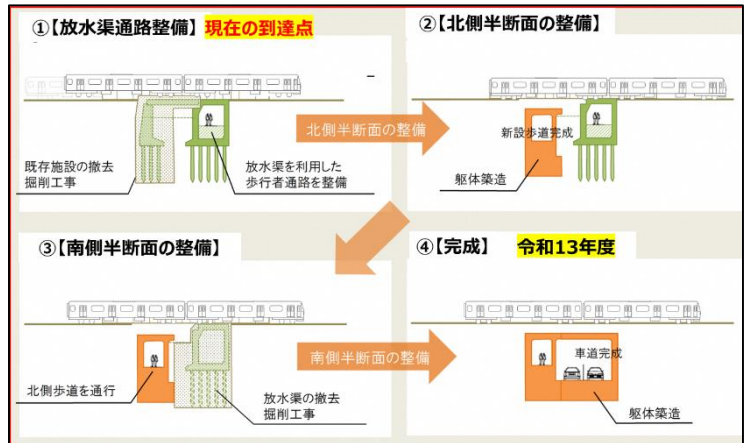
①【放水渠通路整備】現在の到達点

既存施設の撤去
掘削工事

放水渠を利用した
歩行者通路を整備

北側半断面の整備

②【北側半断面の整備】

新設歩道完成

躯体築造

③【南側半断面の整備】

北側歩道を通行

放水渠の撤去
掘削工事

南側半断面の整備

④【完成】 令和13年度

車道完成

躯体築造